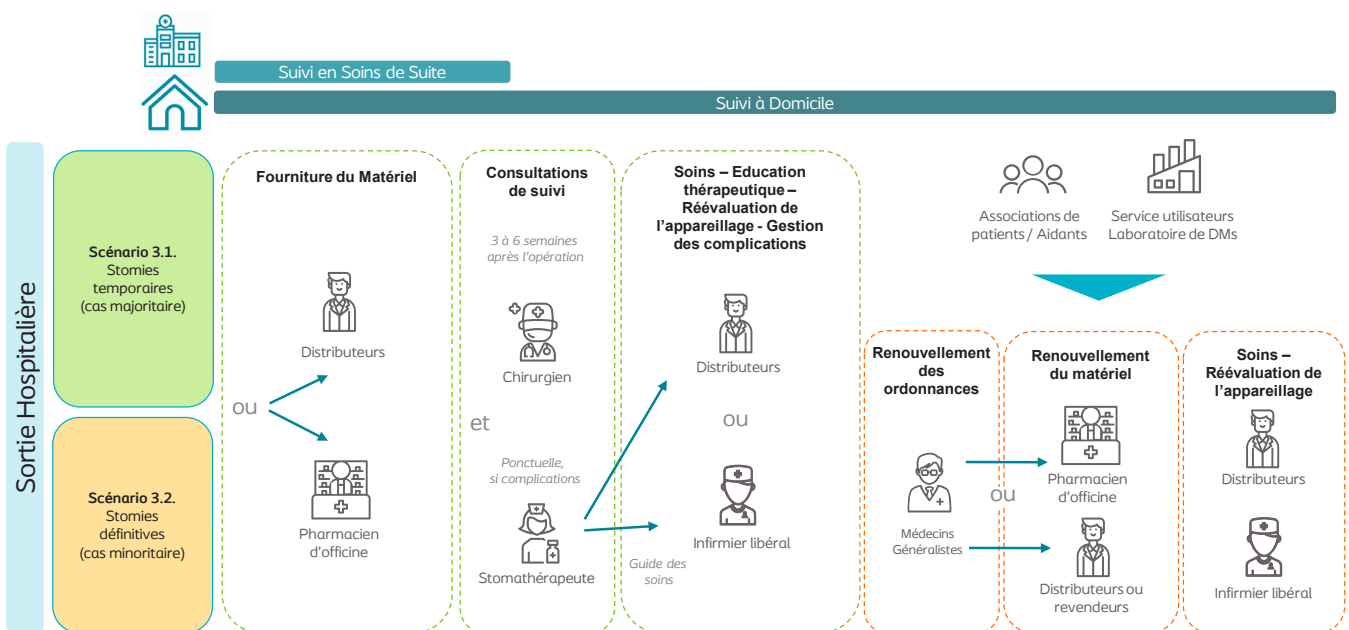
Suivi en Soins de Suite

Suivi à Domicile

Sortie Hospitalière

Scénario 3.1.
Stomies temporaires
(cas majoritaire)

Scénario 3.2.
Stomies définitives
(cas minoritaire)

Fourniture du Matériel

Distributeurs

ou

Pharmacien d'officine

Consultations de suivi

3 à 6 semaines après l'opération

Chirurgien

et

Ponctuelle, si complications

Stomathérapeute

Guide des soins

Soins – Education thérapeutique – Réévaluation de l'appareillage - Gestion des complications

Distributeurs

ou

Infirmier libéral

Associations de patients / Aidants

Service utilisateurs Laboratoire de DMs

Renouvellement des ordonnances

Médecins Généralistes

ou

Renouvellement du matériel

Pharmacien d'officine

Distributeurs ou revendeurs

Soins – Réévaluation de l'appareillage

Distributeurs

Infirmier libéral